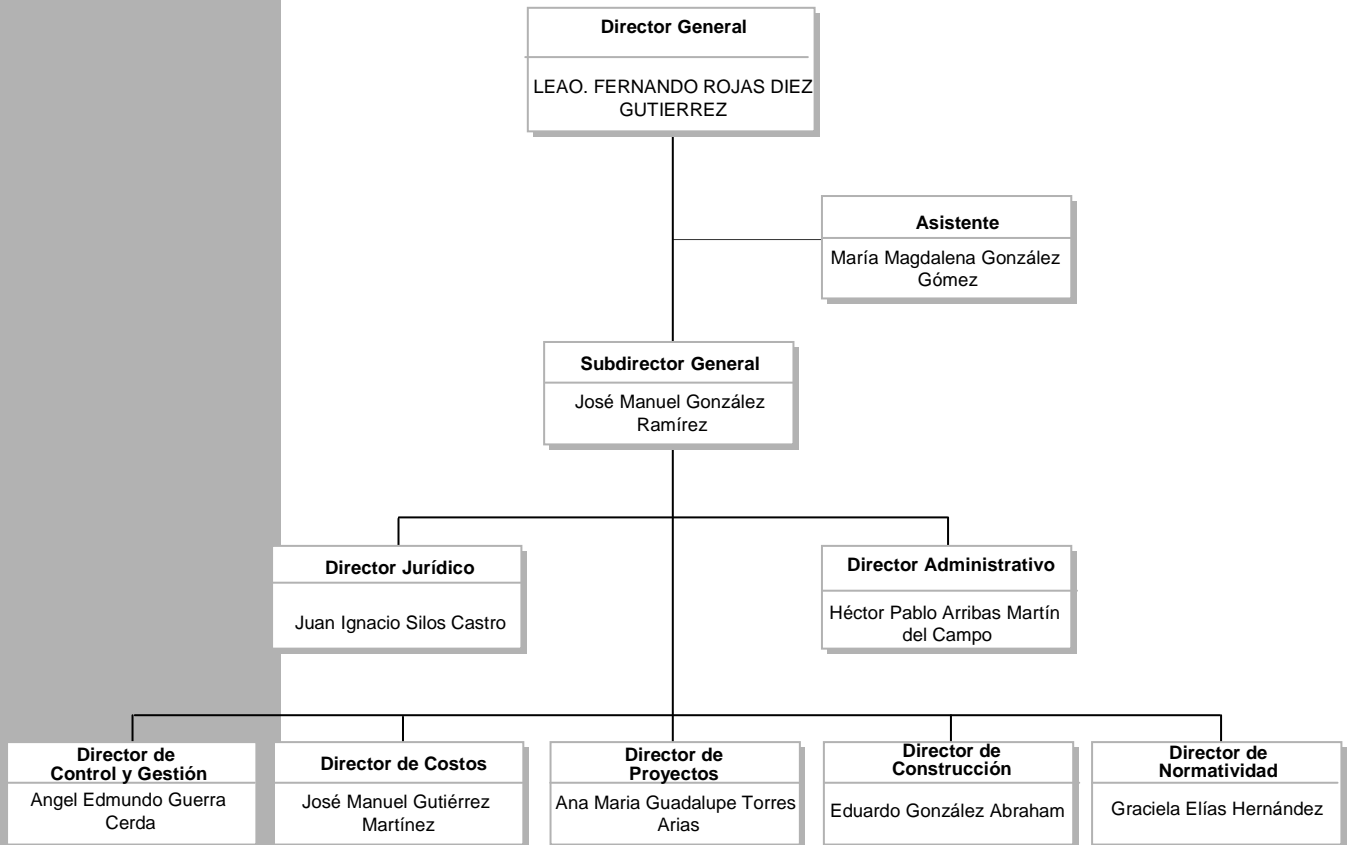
Director General

LEAO. FERNANDO ROJAS DIEZ GUTIERREZ

Asistente

María Magdalena González Gómez

Subdirector General

José Manuel González Ramírez

Director Jurídico

Juan Ignacio Silos Castro

Director Administrativo

Héctor Pablo Arribas Martín del Campo

Director de Control y Gestión

Angel Edmundo Guerra Cerda

Director de Costos

José Manuel Gutiérrez Martínez

Director de Proyectos

Ana Maria Guadalupe Torres Arias

Director de Construcción

Eduardo González Abraham

Director de Normatividad

Graciela Elías Hernández